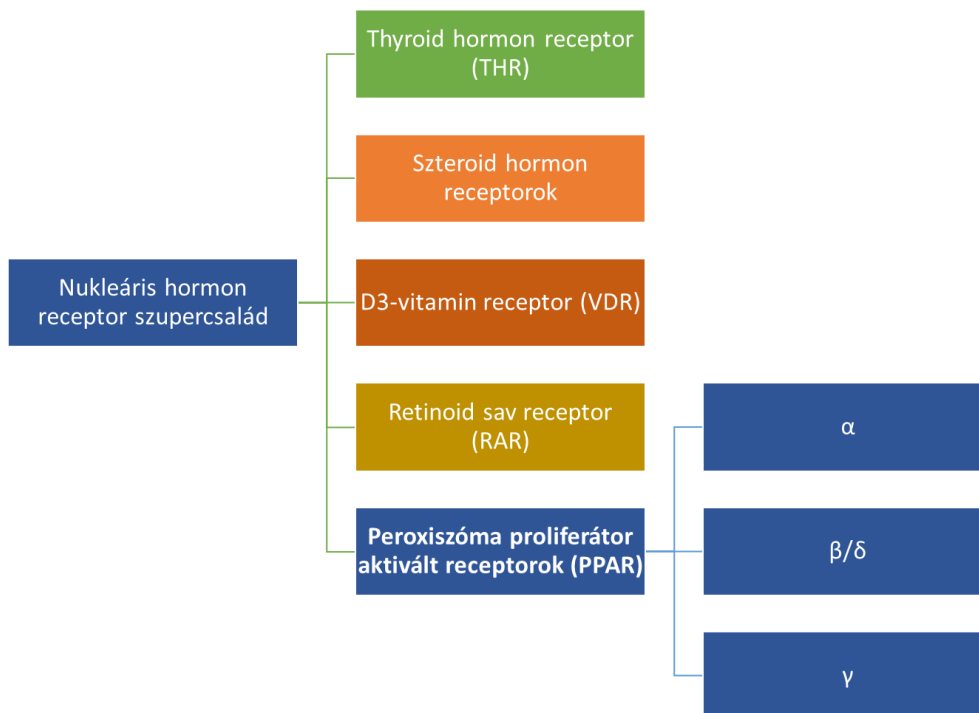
Nukleáris hormon receptor szupercsalád

Thyroid hormon receptor (THR)

Szteroid hormon receptorok

D3-vitamin receptor (VDR)

Retinoid sav receptor (RAR)

Peroxiszóma proliferátor aktivált receptorok (PPAR)

α

β/δ

γ